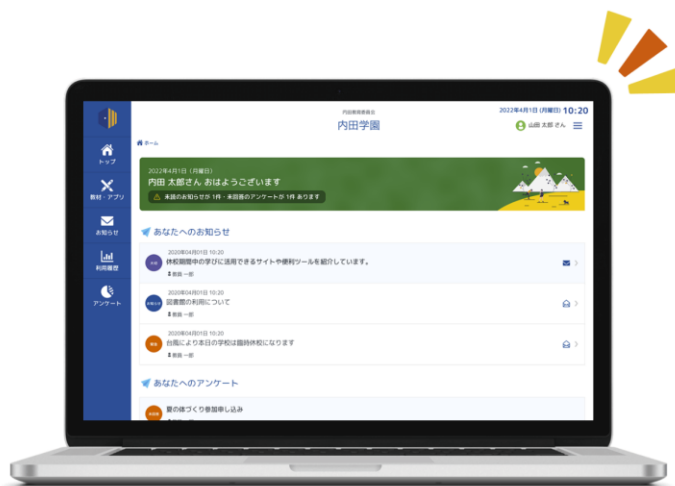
トップ

教材・アプリ

お知らせ

利用履歴

アンケート

内田教育委員会
内田学園

2022年4月1日 (月曜日) 10:20

山田 太郎 さん

ホーム

2022年4月1日（月曜日）
内田 太郎さん おはようございます
未読のお知らせが 1件・未回答のアンケートが 1件 あります

あなたへのお知らせ

2020年04月01日 10:20
休校期間中の学びに活用できるサイトや便利ツールを紹介しています。
教務 一郎

2020年04月01日 10:20
図書館の利用について
教務 一郎

2020年04月01日 10:20
台風により本日の学校は臨時休校になります
教務 一郎

あなたへのアンケート

夏の体づくり参加申し込み